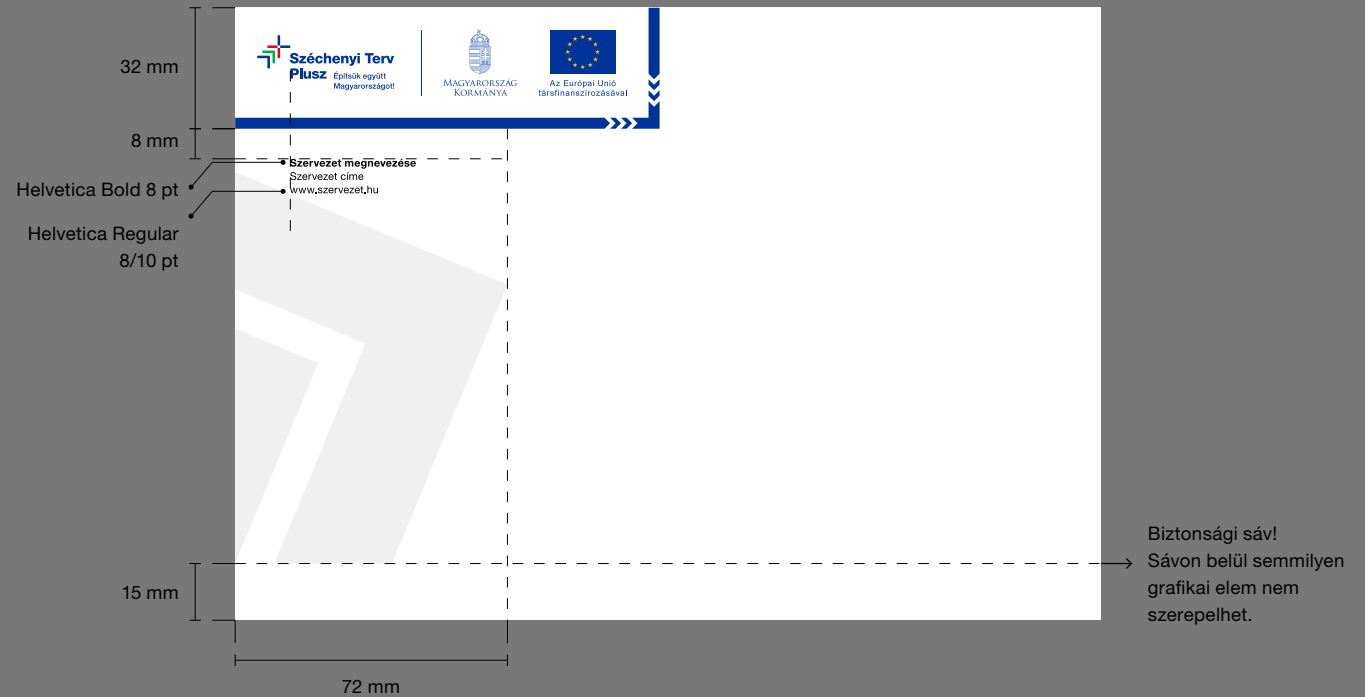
32 mm

8 mm

Széchenyi Terv Plusz Építsük együtt Magyarországot!

Magyarország Kormánya

Az Európai Unió társfinanszírozásával

Helvetica Bold 8 pt

Helvetica Regular 8/10 pt

Szervezet megnevezése
Szervezet címe
www.szervezet.hu

Biztonsági sáv!
Sávon belül semmilyen grafikai elem nem szerepelhet.

15 mm

72 mm